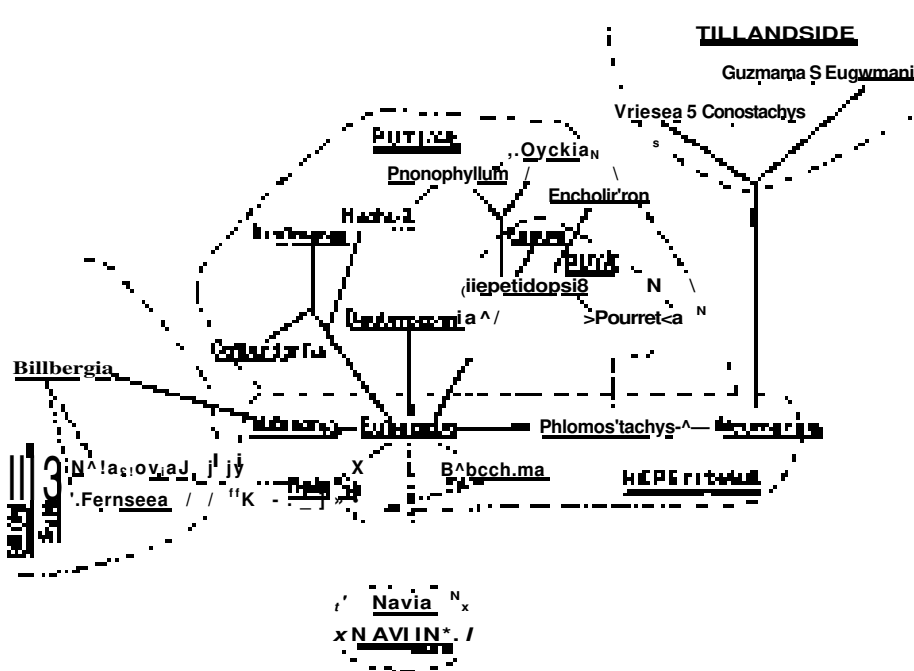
TILLANDSIDE

Guzmama S Eugwmani

Vriesea 5 Conostachys

Pnonophyllum

,.Oyckia

Encholir'ron

Hachu-1

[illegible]

iiepetidopsi8

N

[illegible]ia ^/

>Pourret<a

Billbergia

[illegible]

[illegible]

Phlomos'tachys-^—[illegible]

N^!a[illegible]ov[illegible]aJ j jy

X

L

B^bcch.ma

'.Fernseea / / K -

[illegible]

Navia

x N AVI IN*. /